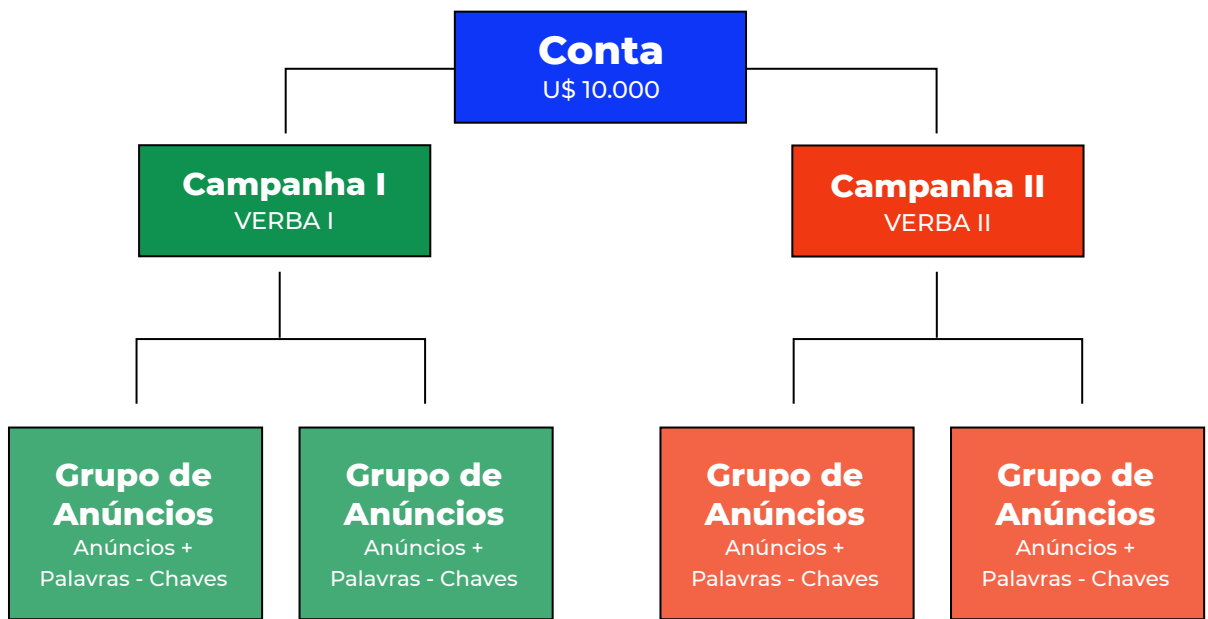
Conta
U$ 10.000

Campanha I
VERBA I

Campanha II
VERBA II

Grupo de Anúncios
Anúncios + Palavras - Chaves

Grupo de Anúncios
Anúncios + Palavras - Chaves

Grupo de Anúncios
Anúncios + Palavras - Chaves

Grupo de Anúncios
Anúncios + Palavras - Chaves